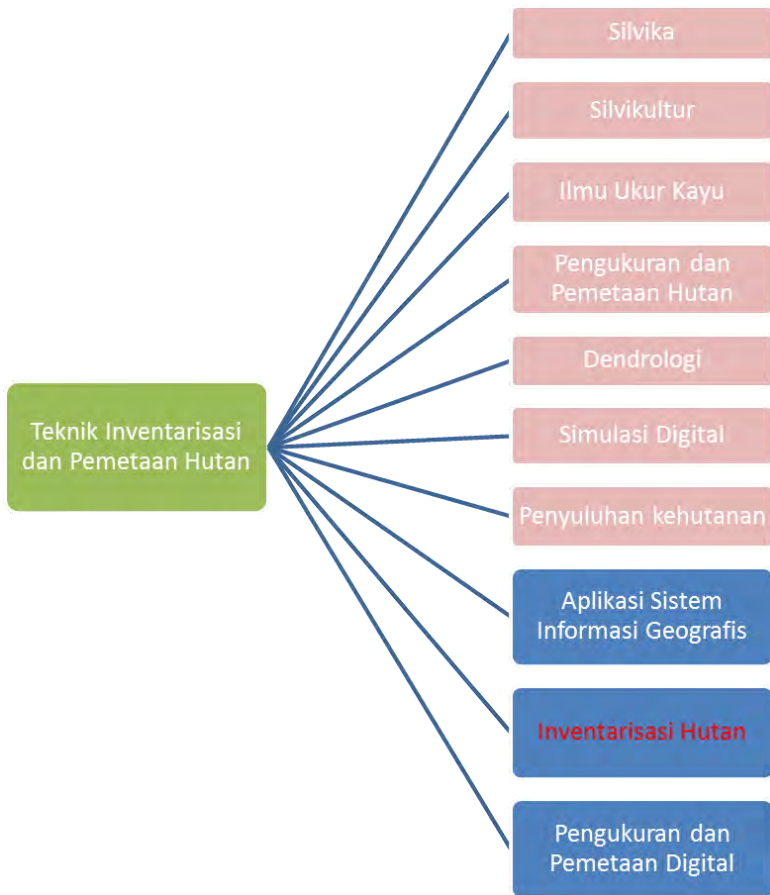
Teknik Inventarisasi dan Pemetaan Hutan

Silvika

Silvikultur

Ilmu Ukur Kayu

Pengukuran dan Pemetaan Hutan

Dendrologi

Simulasi Digital

Penyuluhan kehutanan

Aplikasi Sistem Informasi Geografis

Inventarisasi Hutan

Pengukuran dan Pemetaan Digital